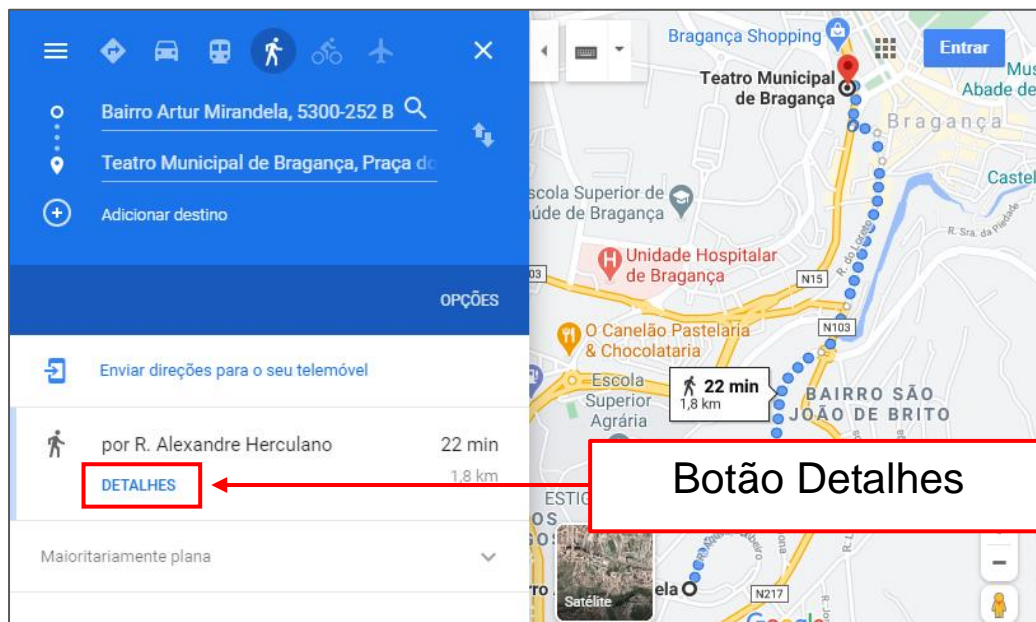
Bairro Artur Mirandela, 5300-252 B

Teatro Municipal de Bragança, Praça d

Adicionar destino

OPÇÕES

Enviar direções para o seu telemóvel

por R. Alexandre Herculano

22 min

1,8 km

DETALHES

Maioritariamente plana

Botão Detalhes

Bragança Shopping

Entrar

Teatro Municipal de Bragança

Mus Abade de

Bragança

Castel

scola Superior de úde de Bragança

R. Sra. da Piedade

Unidade Hospitalar de Bragança

N15

N103

O Canelão Pastelaria & Chocolataria

Escola Superior Agrária

22 min

1,8 km

BAIRRO SÃO JOÃO DE BRITO

ESTIC

OS

Satélite

ela

N217